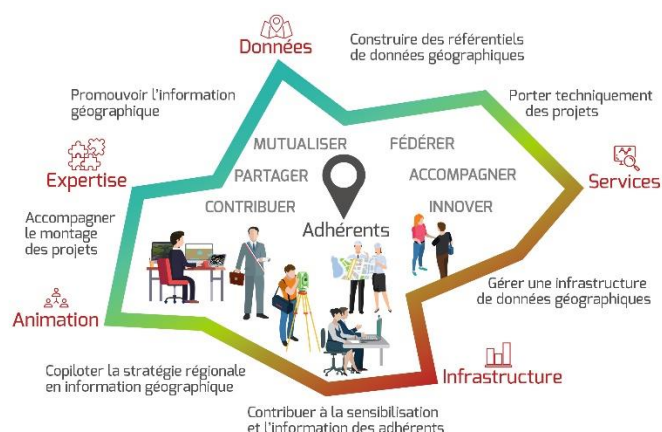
Données

Construire des référentiels de données géographiques

Promouvoir l'information géographique

Porter techniquement des projets

MUTUALISER

FÉDÉRER

PARTAGER

ACCOMPAGNER

CONTRIBUER

INNOVER

Adhérents

Expertise

Services

Accompagner le montage des projets

Gérer une infrastructure de données géographiques

Animation

Copiloter la stratégie régionale en information géographique

Infrastructure

Contribuer à la sensibilisation et l'information des adhérents